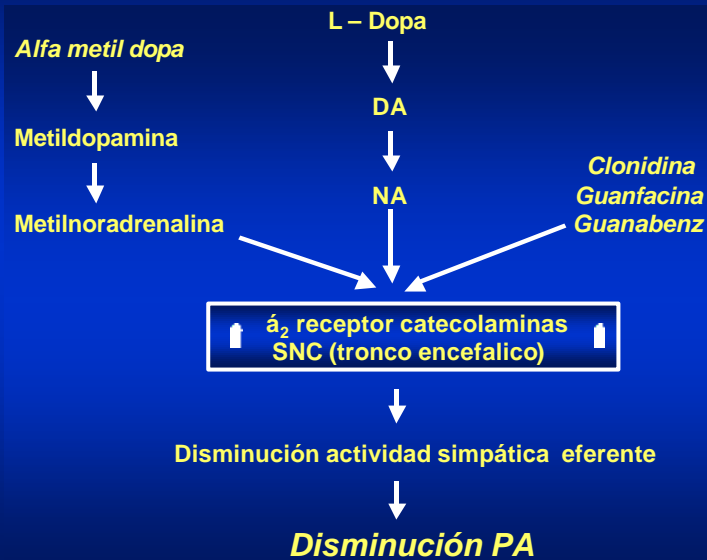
L – Dopa

Alfa metil dopa

DA

Metildopamina

NA

Clonidina
Guanfacina
Guanabenz

Metilnoradrenalina

á$_2$ receptor catecolaminas
SNC (tronco encefalico)

Disminución actividad simpática eferente

Disminución PA